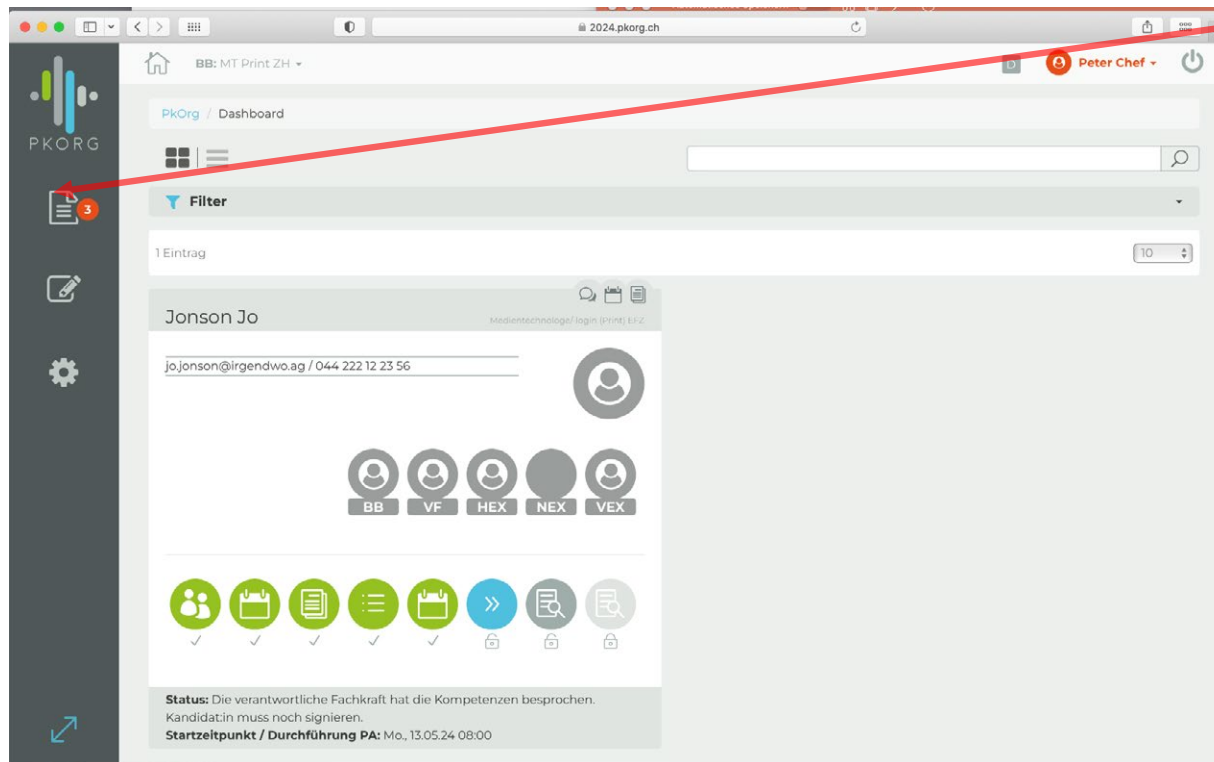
2024.pkorg.ch

PKORG

3

BB: MT Print ZH

Peter Chef

PkOrg / Dashboard

Filter

1 Eintrag

10

Jonson Jo

Medientechnologe/ login (Print) EFZ

jo.jonson@irgendwo.ag / 044 222 12 23 56

BB VF HEX NEX VEX

**Status:** Die verantwortliche Fachkraft hat die Kompetenzen besprochen. Kandidat:in muss noch signieren.
**Startzeitpunkt / Durchführung PA:** Mo., 13.05.24 08:00